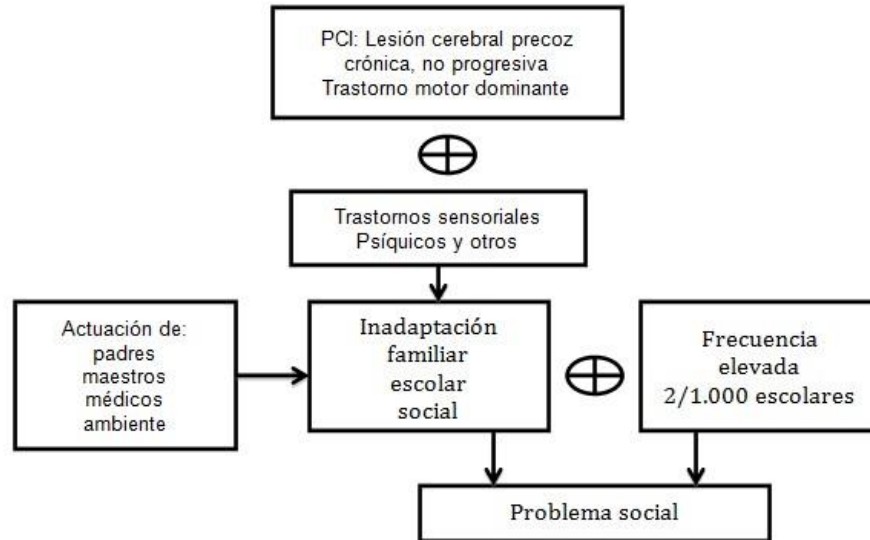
PCI: Lesión cerebral precoz crónica, no progresiva
Trastorno motor dominante

$\oplus$

Trastornos sensoriales
Psíquicos y otros

Actuación de:
padres
maestros
médicos
ambiente

Inadaptación
familiar
escolar
social

$\oplus$

Frecuencia
elevada
2/1.000 escolares

Problema social